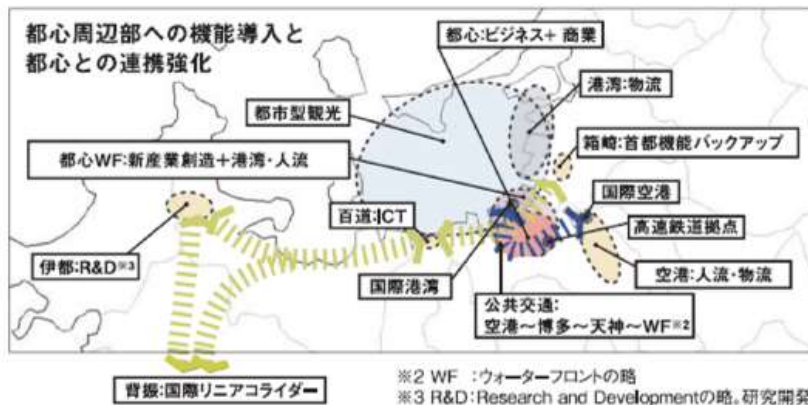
都心周辺部への機能導入と都心との連携強化

都心:ビジネス+商業

港湾:物流

都市型観光

箱崎:首都機能バックアップ

都心WF:新産業創造+港湾・人流

国際空港

百道:ICT

高速鉄道拠点

伊都:R&D※3

空港:人流・物流

国際港湾

公共交通:
空港~博多~天神~WF※2

背振:国際リニアコライダー

※2 WF :ウォーターフロントの略
※3 R&D:Research and Developmentの略。研究開発